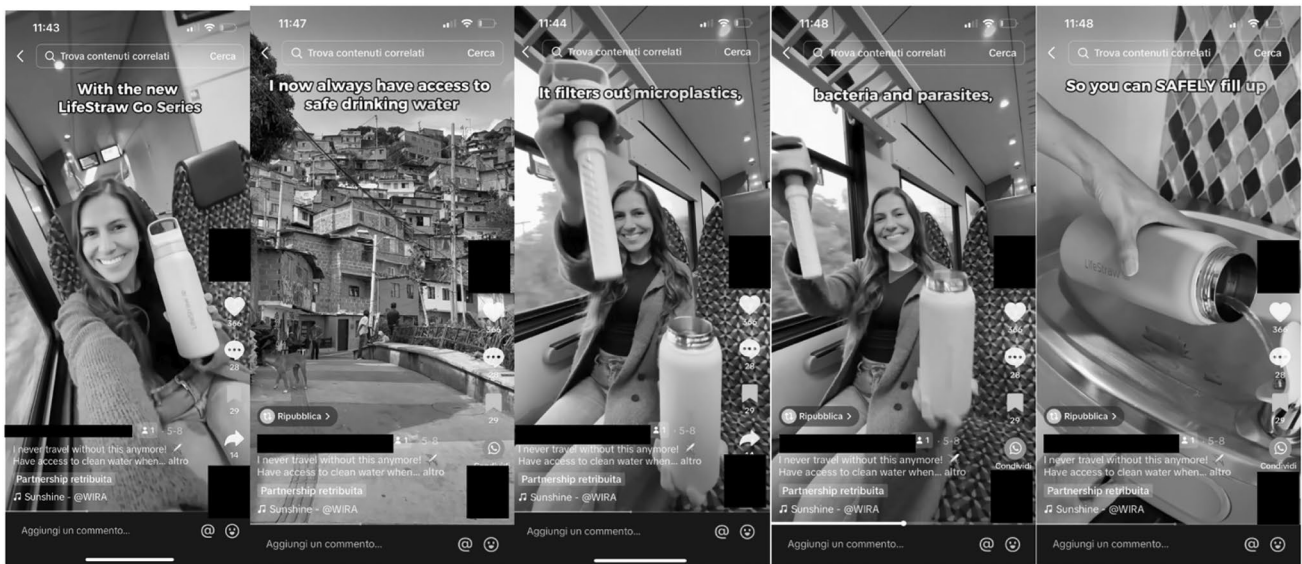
11:43

Trova contenuti correlati Cerca

With the new LifeStraw Go Series

366

28

29

14

1 · 5-8

I never travel without this anymore! Have access to clean water when... altro

Partnership retribuita

♫ Sunshine - @WIRA

Aggiungi un commento... @ ☺

11:47

Trova contenuti correlati Cerca

I now always have access to safe drinking water

366

28

29

Ripubblica >

1 · 5-8

I never travel without this anymore! Have access to clean water when... altro

Partnership retribuita

♫ Sunshine - @WIRA

Aggiungi un commento... @ ☺

11:44

Trova contenuti correlati Cerca

It filters out microplastics,

366

28

29

1 · 5-8

I never travel without this anymore! Have access to clean water when... altro

Partnership retribuita

♫ Sunshine - @WIRA

Aggiungi un commento... @ ☺

11:48

Trova contenuti correlati Cerca

bacteria and parasites,

366

28

29

Ripubblica >

1 · 5-8

Condividi

I never travel without this anymore! Have access to clean water when... altro

Partnership retribuita

♫ Sunshine - @WIRA

Aggiungi un commento... @ ☺

11:48

Trova contenuti correlati Cerca

So you can SAFELY fill up

LIFESTRAW

366

28

29

Ripubblica >

1 · 5-8

Condividi

I never travel without this anymore! Have access to clean water when... altro

Partnership retribuita

♫ Sunshine - @WIRA

Aggiungi un commento... @ ☺